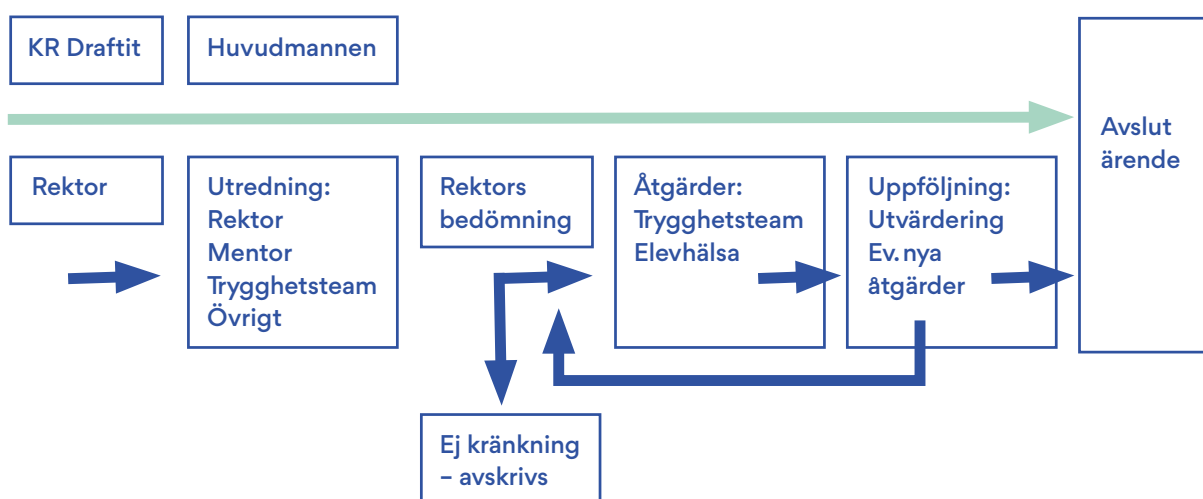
KR Draftit

Huvudmannen

Avslut ärende

Rektor

Utredning:
Rektor
Mentor
Trygghetsteam
Övrigt

Rektors bedömning

Åtgärder:
Trygghetsteam
Elevhälsa

Uppföljning:
Utvärdering
Ev. nya åtgärder

Ej kränkning – avskrivs